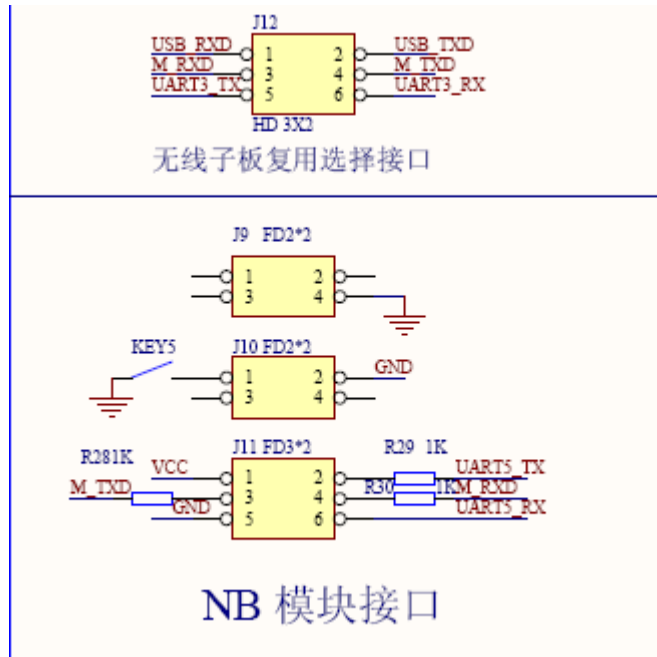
J12
USB_RXD 1 2 USB_TXD
M_RXD 3 4 M_TXD
UART3_TX 5 6 UART3_RX
HD 3X2

无线子板复用选择接口

J9 FD2*2
1 2
3 4

KEY5
J10 FD2*2
1 2 GND
3 4

R281K
J11 FD3*2
R29 1K
VCC 1 2 UART5_TX
M_TXD 3 4 R30 1KM_RXD
GND 5 6 UART5_RX

NB 模块接口